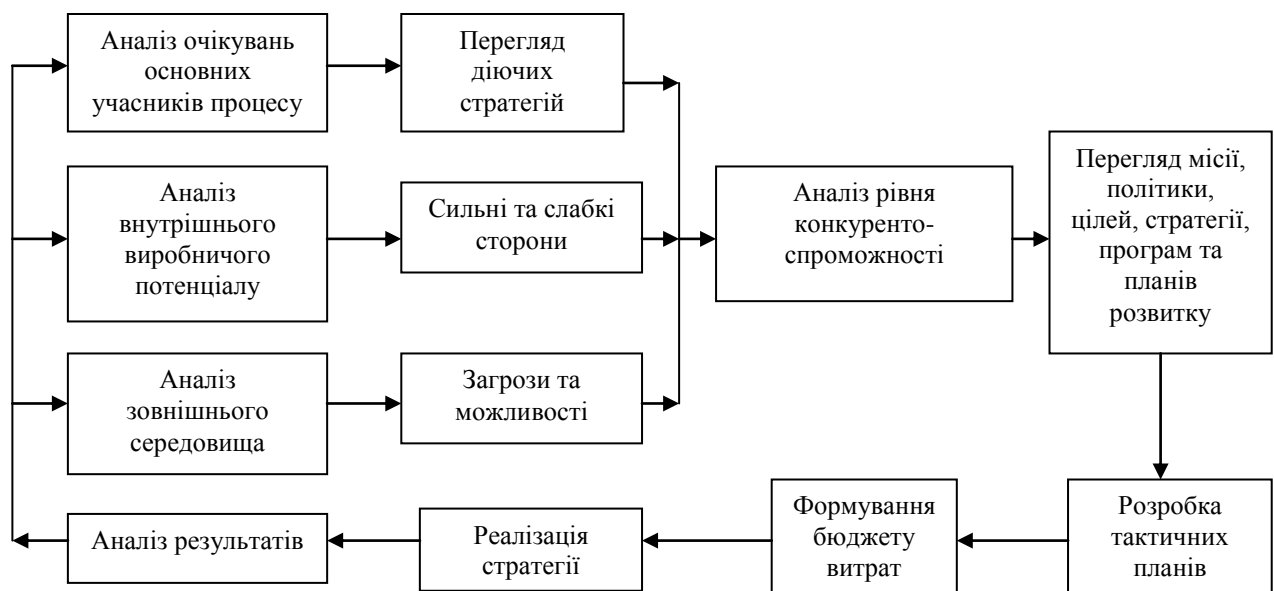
Аналіз очікувань основних учасників процесу

Перегляд діючих стратегій

Аналіз внутрішнього виробничого потенціалу

Сильні та слабкі сторони

Аналіз зовнішнього середовища

Загрози та можливості

Аналіз рівня конкуренто-спроможності

Перегляд місії, політики, цілей, стратегії, програм та планів розвитку

Розробка тактичних планів

Формування бюджету витрат

Реалізація стратегії

Аналіз результатів